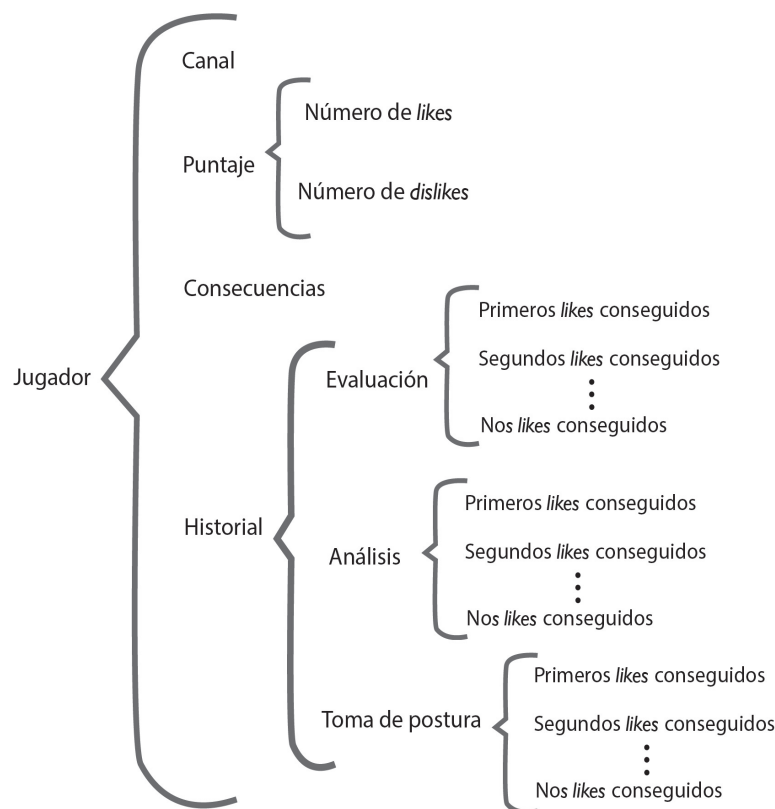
Jugador

Canal

Puntaje

Número de likes

Número de dislikes

Consecuencias

Historial

Evaluación

Primeros likes conseguidos

Segundos likes conseguidos

⋮

Nos likes conseguidos

Análisis

Primeros likes conseguidos

Segundos likes conseguidos

⋮

Nos likes conseguidos

Toma de postura

Primeros likes conseguidos

Segundos likes conseguidos

⋮

Nos likes conseguidos